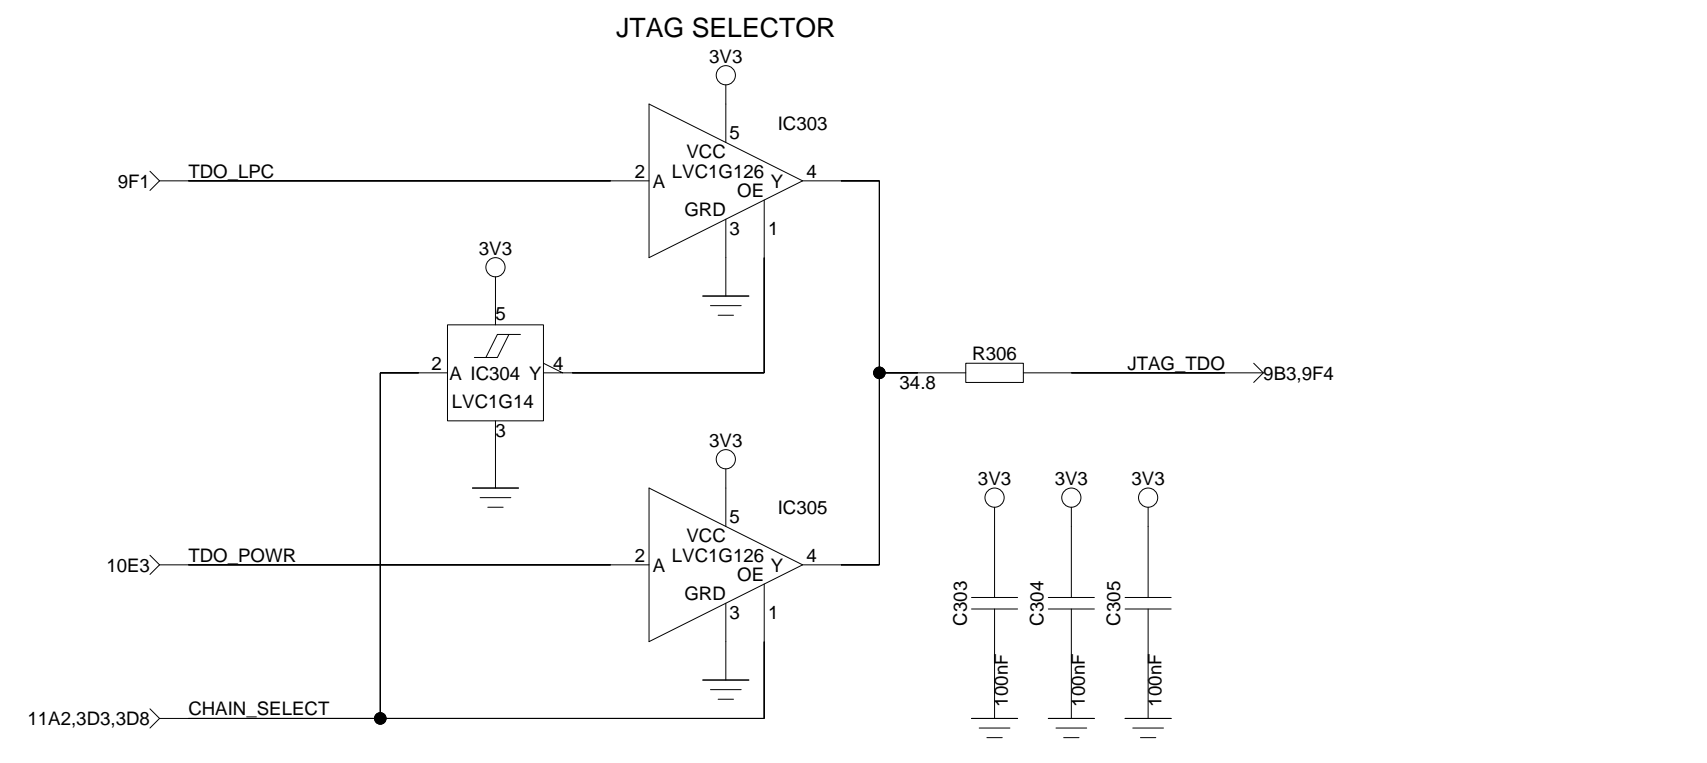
JTAG SELECTOR

3V3
5
IC303
VCC
LVC1G126
9F1 TDO_LPC 2 A OE Y 4
GRD
3 1

3V3
5
2 A IC304 Y 4
LVC1G14
3

R306
34.8
JTAG_TDO 9B3,9F4

3V3
5
IC305
VCC
LVC1G126
10E3 TDO_POWR 2 A OE Y 4
GRD
3 1

11A2,3D3,3D8 CHAIN_SELECT

3V3 3V3 3V3
C303 C304 C305
100nF 100nF 100nF